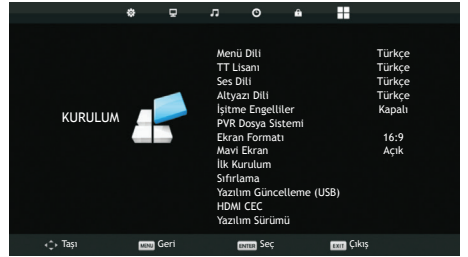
KURULUM

| | |
|---|---|
| Menü Dili | Türkçe |
| TT Lisanı | Türkçe |
| Ses Dili | Türkçe |
| Altyazı Dili | Türkçe |
| İşitme Engelliler | Kapalı |
| PVR Dosya Sistemi | |
| Ekran Formatı | 16:9 |
| Mavi Ekran | Açık |
| İlk Kurulum | |
| Sıfırlama | |
| Yazılım Güncelleme (USB) | |
| HDMI CEC | |
| Yazılım Sürümü | |

Taşı MENU Geri ENTER Seç EXIT Çıkış